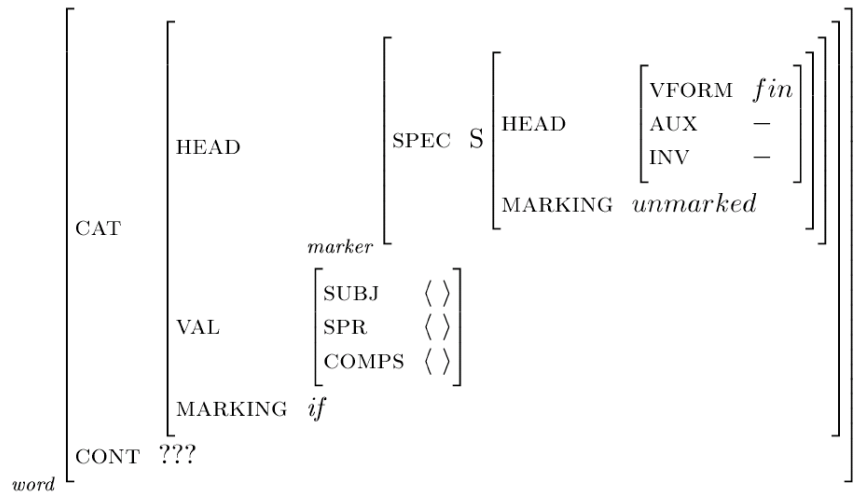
$\left[\begin{array}{ll} \text{CAT} & \left[\begin{array}{ll} \text{HEAD} & \left[\begin{array}{ll} \text{SPEC} & \text{S}\left[\begin{array}{ll} \text{HEAD} & \left[\begin{array}{ll} \text{VFORM} & fin \\ \text{AUX} & - \\ \text{INV} & - \end{array}\right] \\ \text{MARKING} & unmarked \end{array}\right] \end{array}\right]_{marker} \\ \text{VAL} & \left[\begin{array}{ll} \text{SUBJ} & \langle\ \rangle \\ \text{SPR} & \langle\ \rangle \\ \text{COMPS} & \langle\ \rangle \end{array}\right] \\ \text{MARKING} & if \end{array}\right] \\ \text{CONT} & ??? \end{array}\right]_{word}$